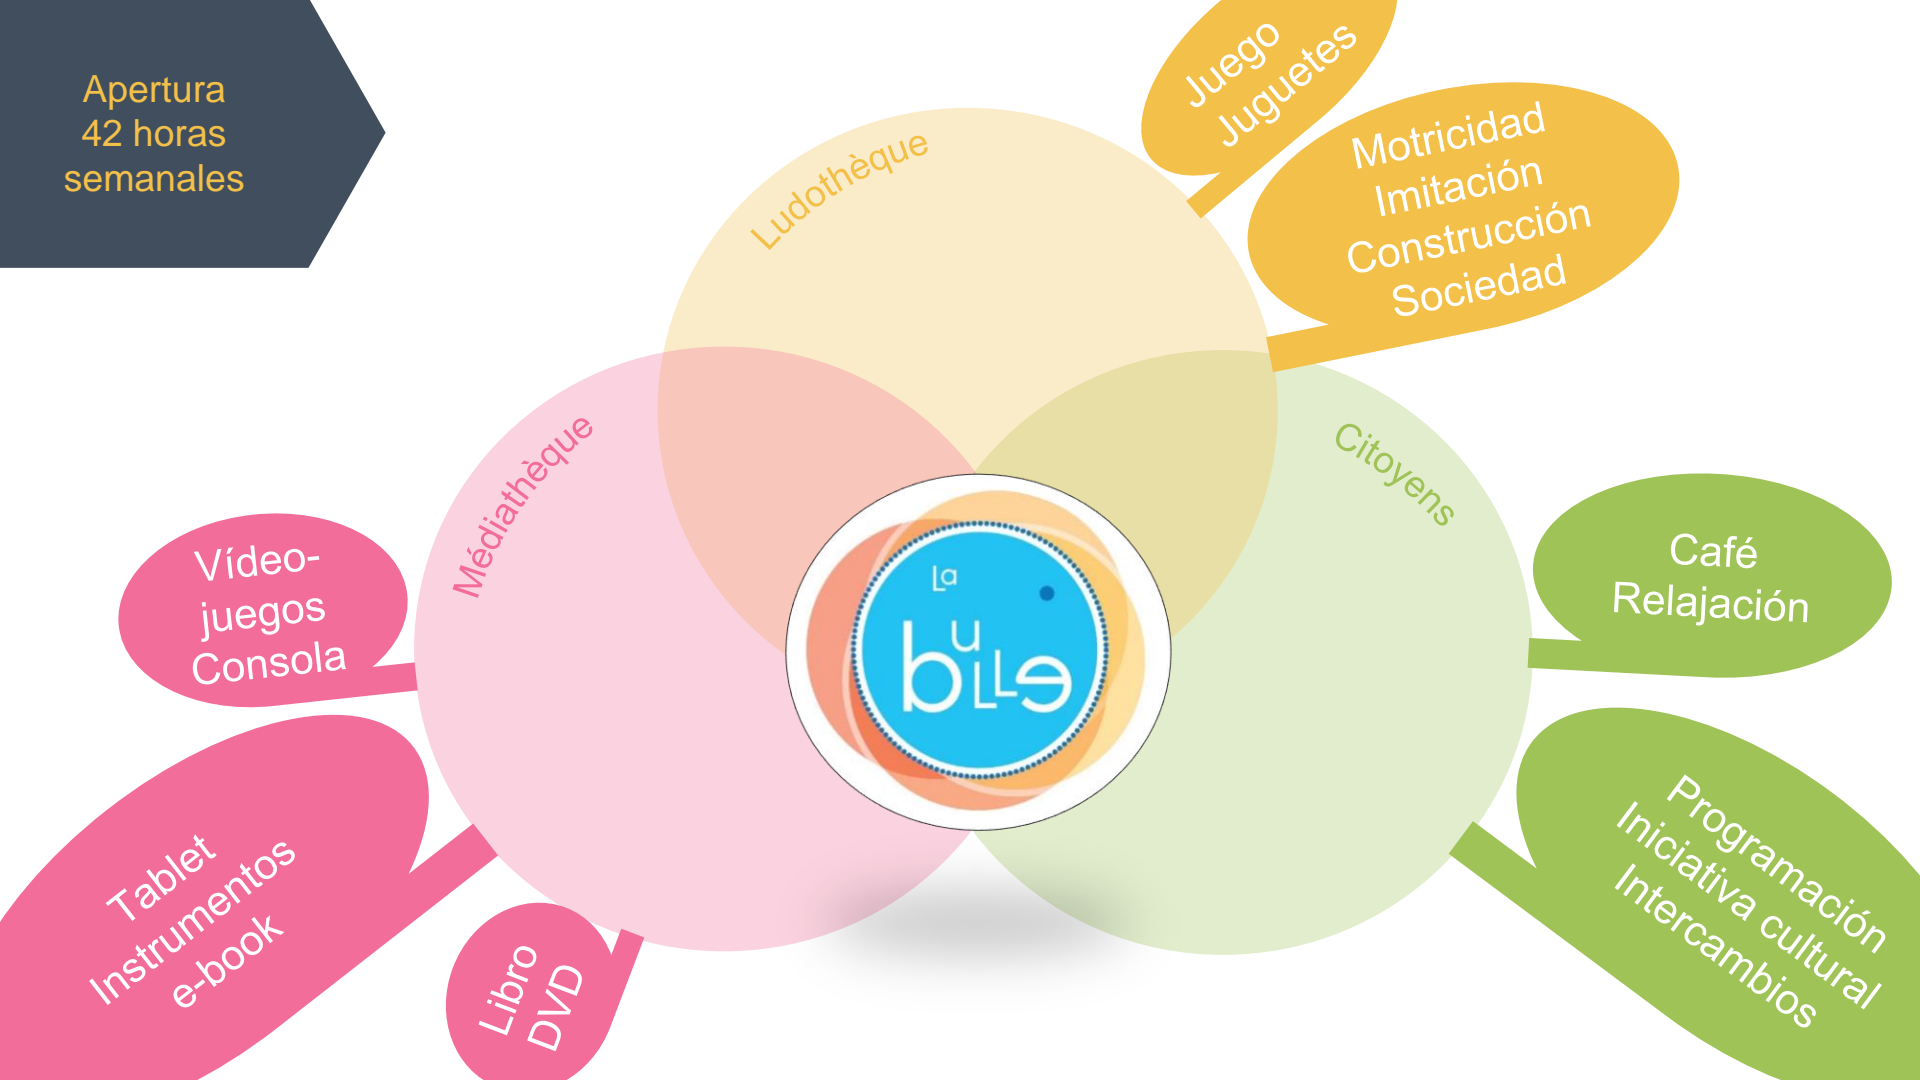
Apertura
42 horas
semanales

Juego
Juguetes

Ludothèque

Motricidad
Imitación
Construcción
Sociedad

Médiathèque

Citoyens

La
bulle

Vídeo-juegos
Consola

Café
Relajación

Tablet
Instrumentos
e-book

Libro
DVD

Programación
Iniciativa cultural
Intercambios